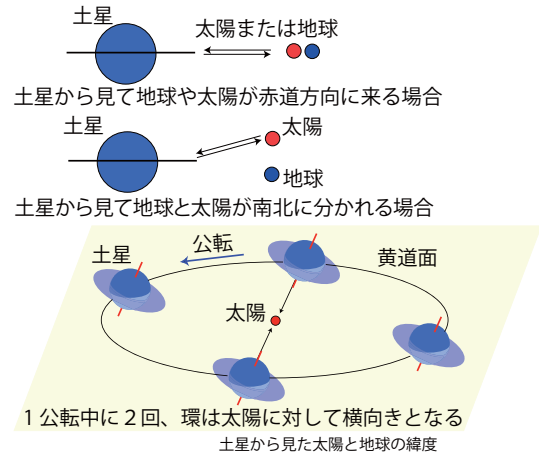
土星

太陽または地球

土星から見て地球や太陽が赤道方向に来る場合

土星

太陽

地球

土星から見て地球と太陽が南北に分かれる場合

土星

公転

黄道面

太陽

１公転中に２回、環は太陽に対して横向きとなる

土星から見た太陽と地球の緯度